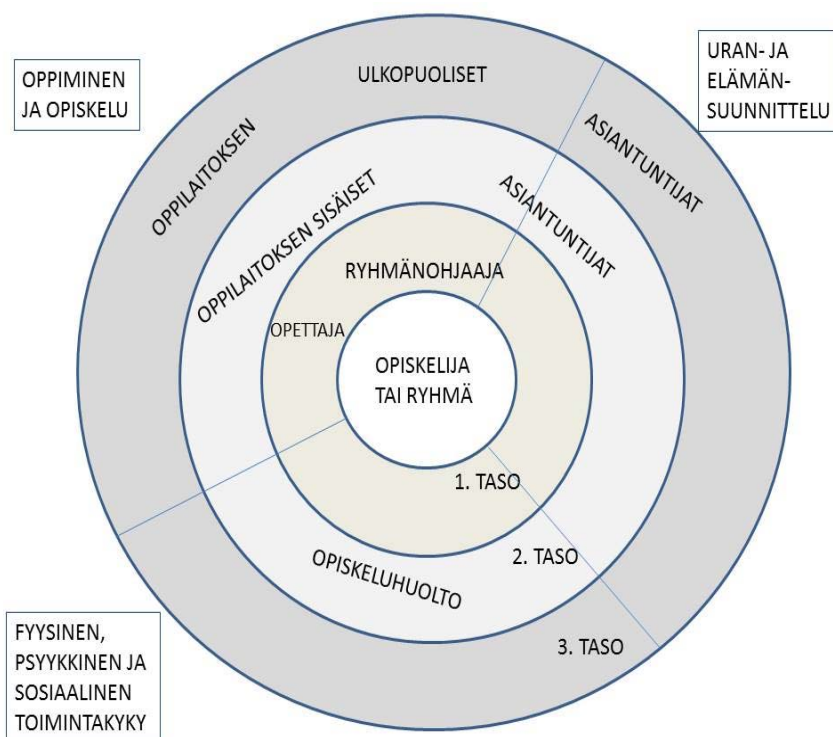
OPPIMINEN JA OPISKELU

ULKOPUOLISET

URAN- JA ELÄMÄN-SUUNNITTELU

OPPILAITOKSEN

ASIANTUNTIJAT

OPPILAITOKSEN SISÄISET

ASIANTUNTIJAT

RYHMÄNOHJAAJA

OPETTAJA

OPISKELIJA TAI RYHMÄ

1. TASO

2. TASO

OPISKELUHUOLTO

3. TASO

FYYSINEN, PSYYKKINEN JA SOSIAALINEN TOIMINTAKYKY